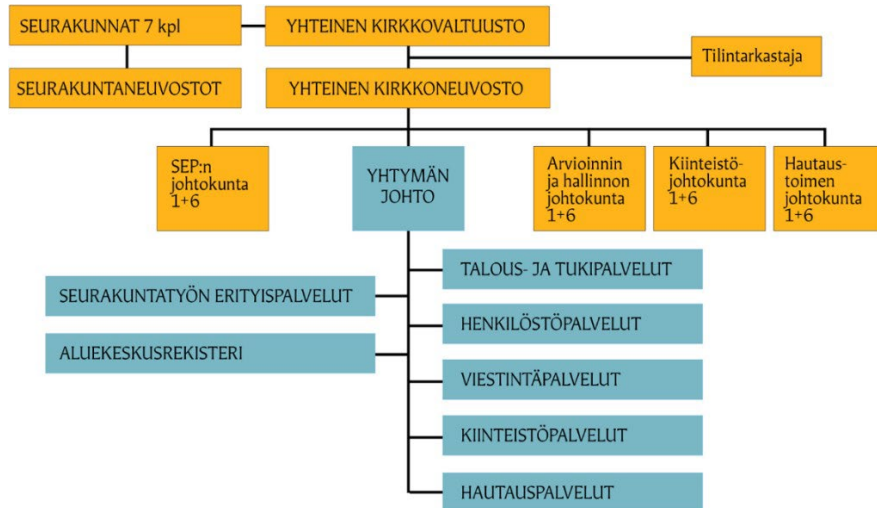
SEURAKUNNAT 7 kpl

YHTEINEN KIRKKOVALTUUSTO

Tilintarkastaja

SEURAKUNTANEUVOSTOT

YHTEINEN KIRKKONEUVOSTO

SEP:n johtokunta 1+6

YHTYMÄN JOHTO

Arvioinnin ja hallinnon johtokunta 1+6

Kiinteistöjohtokunta 1+6

Hautaustoimen johtokunta 1+6

SEURAKUNTATYÖN ERITYISPALVELUT

ALUEKESKUSREKISTERI

TALOUS- JA TUKIPALVELUT

HENKILÖSTÖPALVELUT

VIESTINTÄPALVELUT

KIINTEISTÖPALVELUT

HAUTAUSPALVELUT